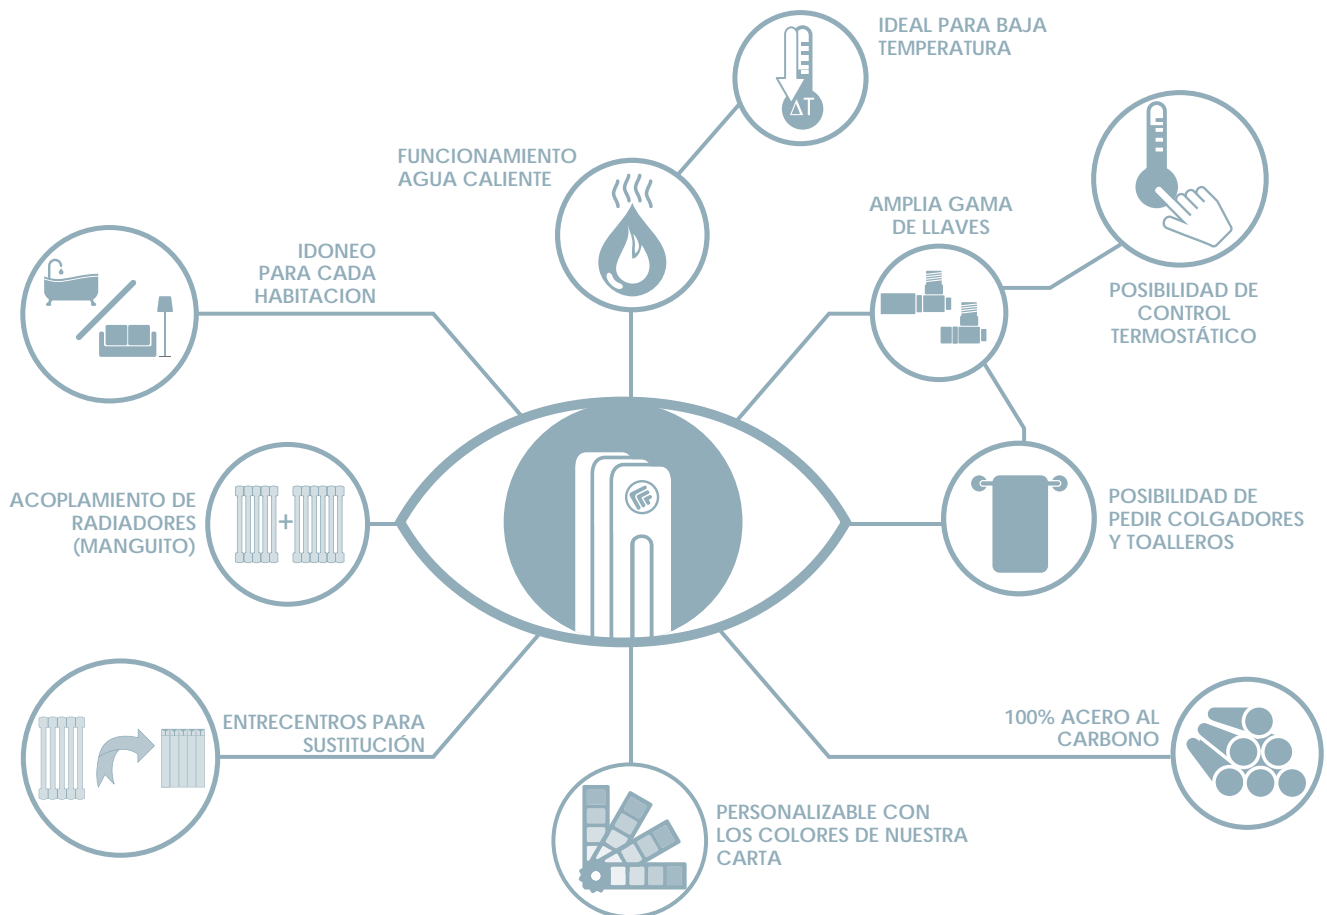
IDEAL PARA BAJA TEMPERATURA

$\Delta T$

FUNCIONAMIENTO AGUA CALIENTE

AMPLIA GAMA DE LLAVES

POSIBILIDAD DE CONTROL TERMOSTÁTICO

IDONEO PARA CADA HABITACION

ACOPLAMIENTO DE RADIADORES (MANGUITO)

POSIBILIDAD DE PEDIR COLGADORES Y TOALLEROS

ENTRECENTROS PARA SUSTITUCIÓN

100% ACERO AL CARBONO

PERSONALIZABLE CON LOS COLORES DE NUESTRA CARTA